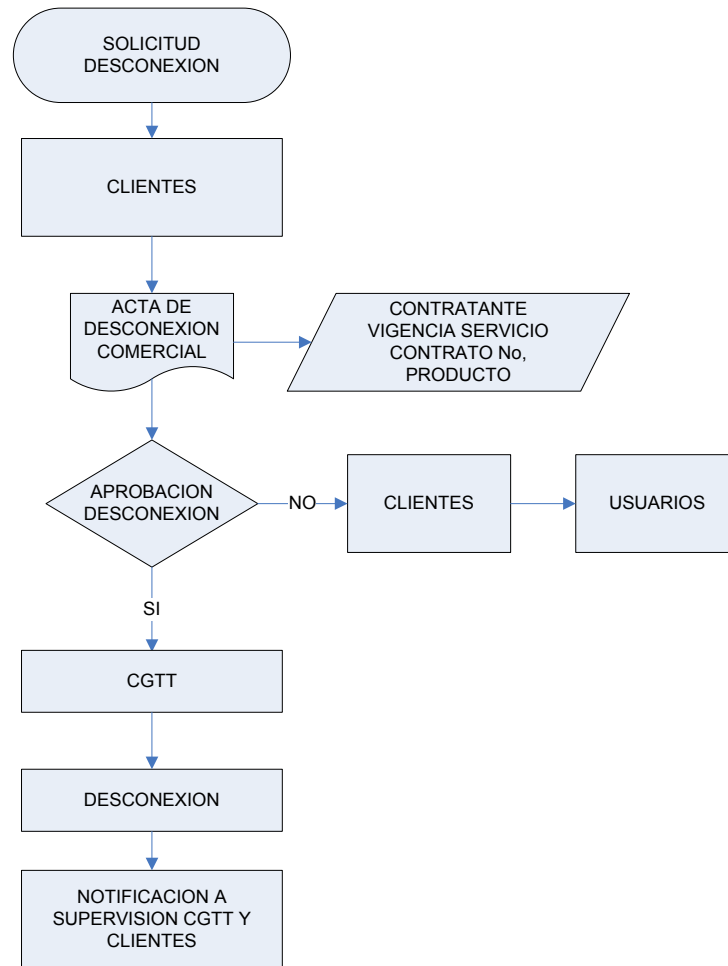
SOLICITUD DESCONEXION

CLIENTES

ACTA DE DESCONEXION COMERCIAL

CONTRATANTE
VIGENCIA SERVICIO
CONTRATO No,
PRODUCTO

APROBACION DESCONEXION

NO

CLIENTES

USUARIOS

SI

CGTT

DESCONEXION

NOTIFICACION A SUPERVISION CGTT Y CLIENTES